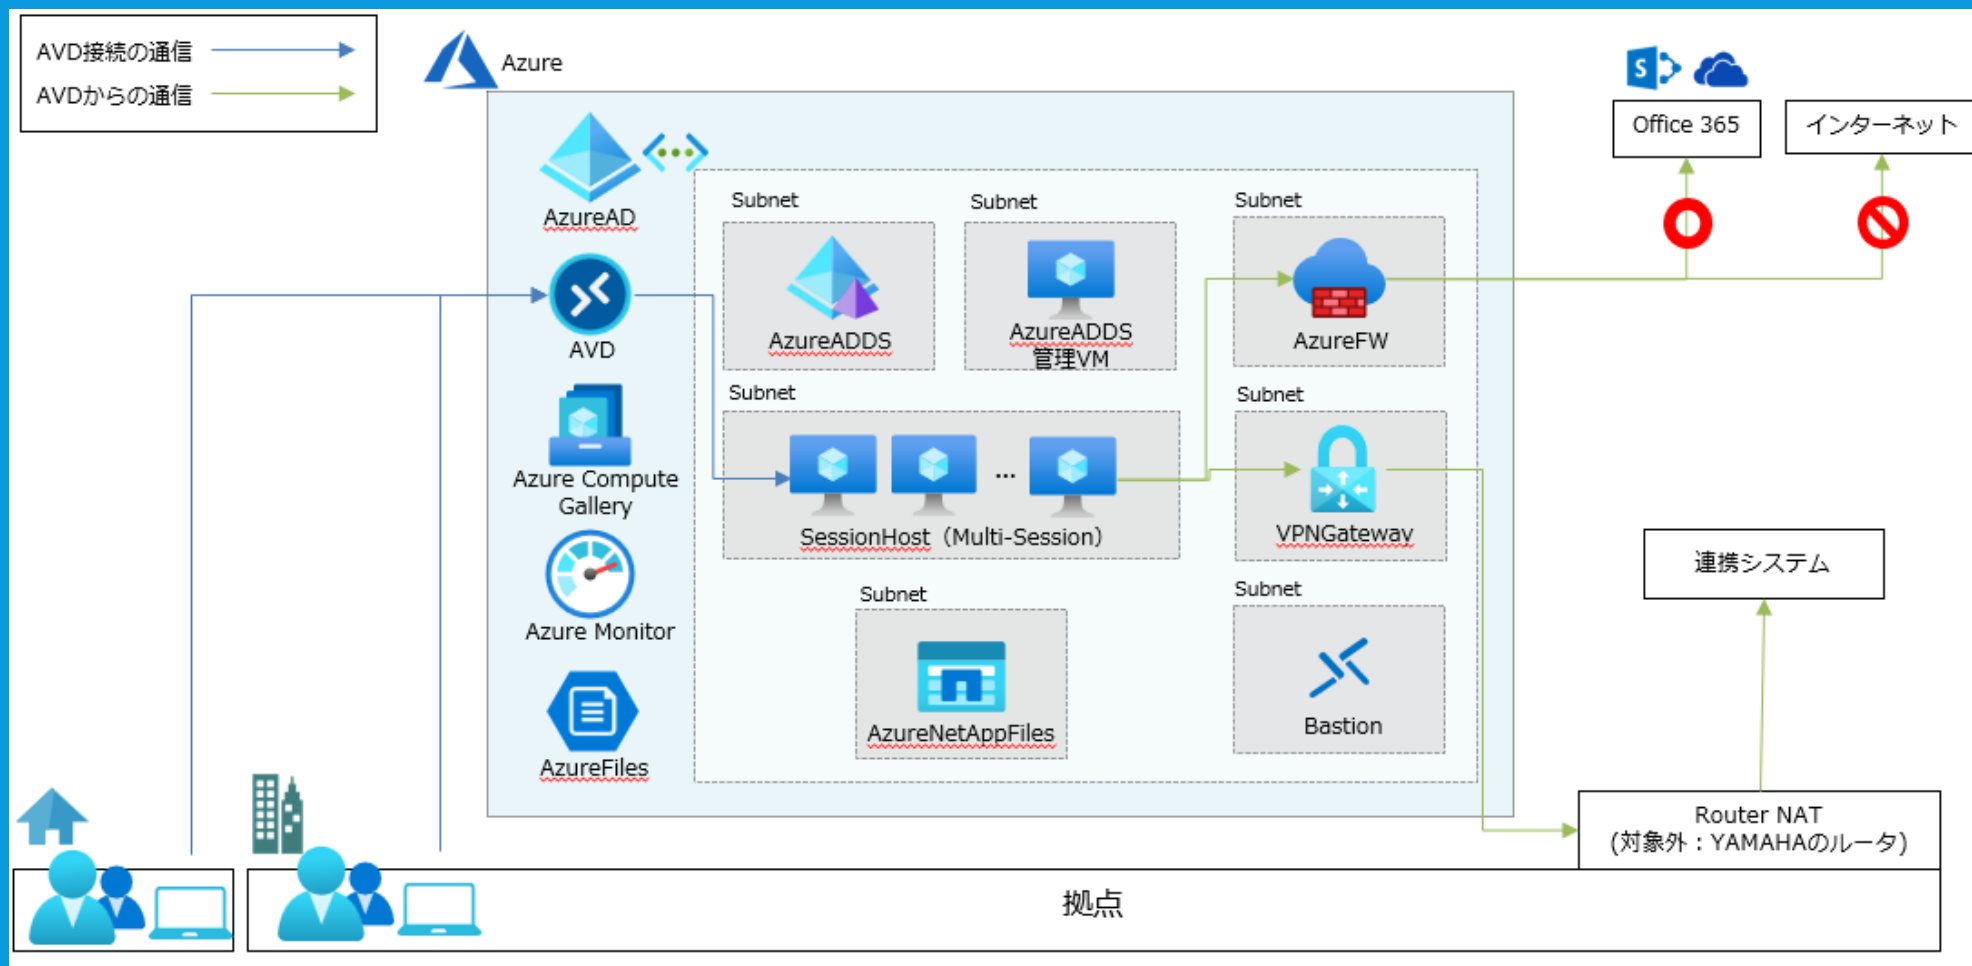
AVD接続の通信
AVDからの通信

Azure

Office 365
インターネット

AzureAD
AVD
Azure Compute Gallery
Azure Monitor
AzureFiles

Subnet
AzureADDS

Subnet
AzureADDS 管理VM

Subnet
AzureFW

Subnet
SessionHost（Multi-Session）

Subnet
VPNGateway

Subnet
AzureNetAppFiles

Subnet
Bastion

連携システム

Router NAT
(対象外：YAMAHAのルータ)

拠点